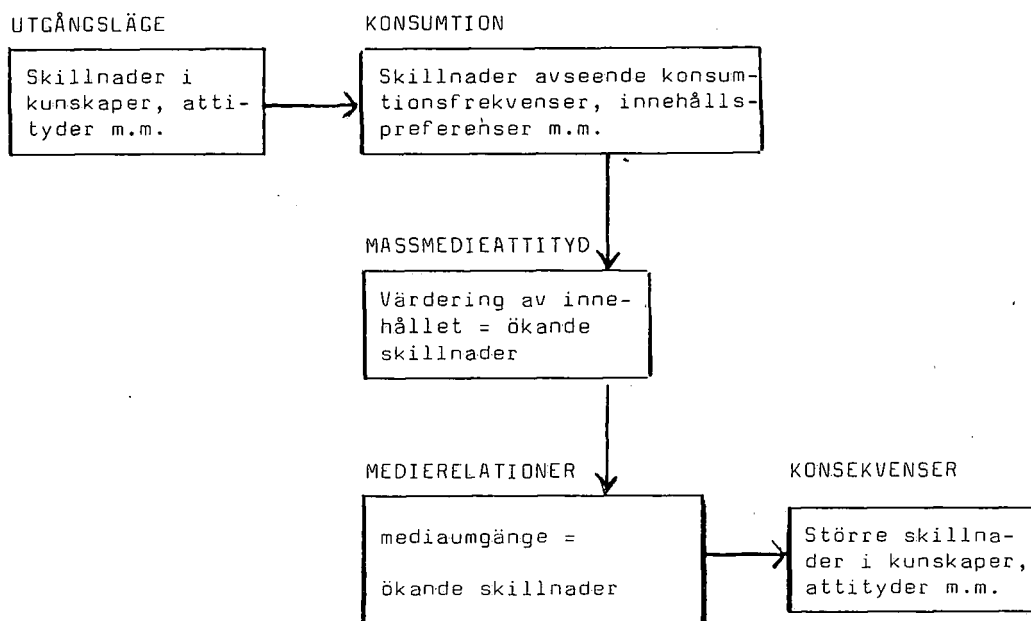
UTGÅNGSLÄGE

Skillnader i kunskaper, attityder m.m.

KONSUMTION

Skillnader avseende konsumtionsfrekvenser, innehållspreferenser m.m.

MASSMEDIEATTITYD

Värdering av innehållet = ökande skillnader

MEDIERELATIONER

mediaumgänge =

ökande skillnader

KONSEKVENSER

Större skillnader i kunskaper, attityder m.m.